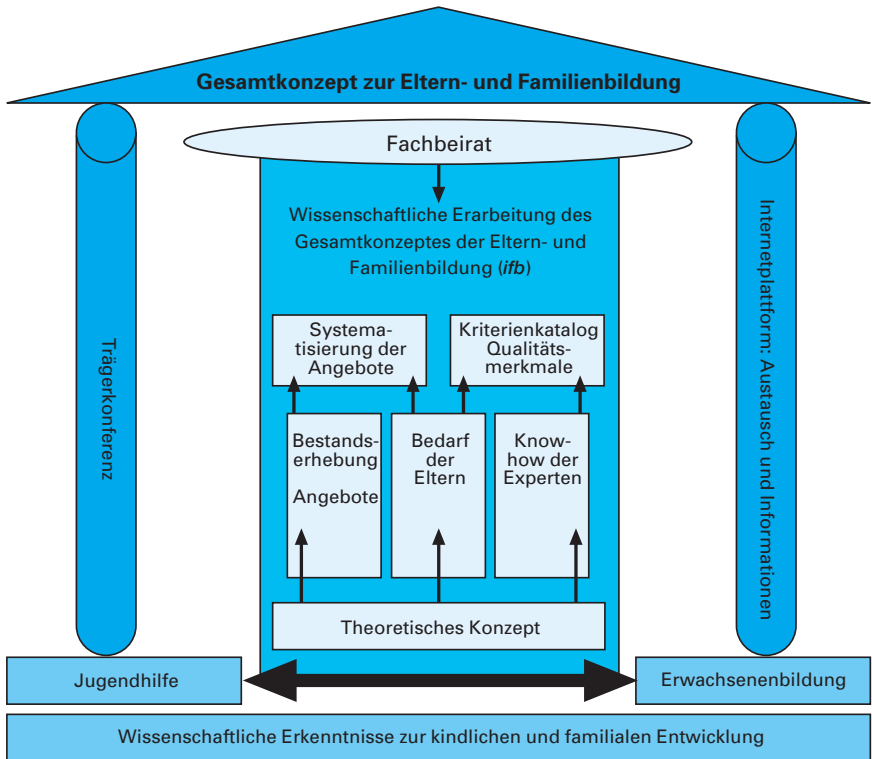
Gesamtkonzept zur Eltern- und Familienbildung

Fachbeirat

Trägerkonferenz

Internetplattform: Austausch und Informationen

Wissenschaftliche Erarbeitung des Gesamtkonzeptes der Eltern- und Familienbildung (*ifb*)

Systematisierung der Angebote

Kriterienkatalog Qualitätsmerkmale

Bestandserhebung

Angebote

Bedarf der Eltern

Know-how der Experten

Theoretisches Konzept

Jugendhilfe

Erwachsenenbildung

Wissenschaftliche Erkenntnisse zur kindlichen und familialen Entwicklung